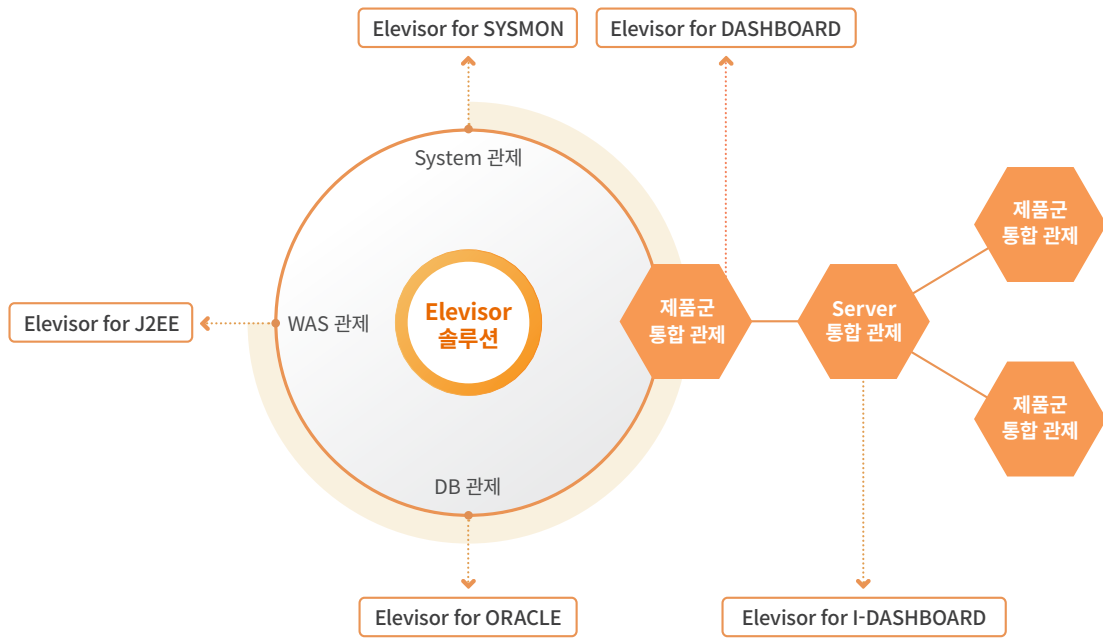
Elevisor for SYSMON

Elevisor for DASHBOARD

System 관제

WAS 관제

Elevisor for J2EE

Elevisor
솔루션

DB 관제

제품군
통합 관제

Server
통합 관제

제품군
통합 관제

제품군
통합 관제

Elevisor for ORACLE

Elevisor for I-DASHBOARD